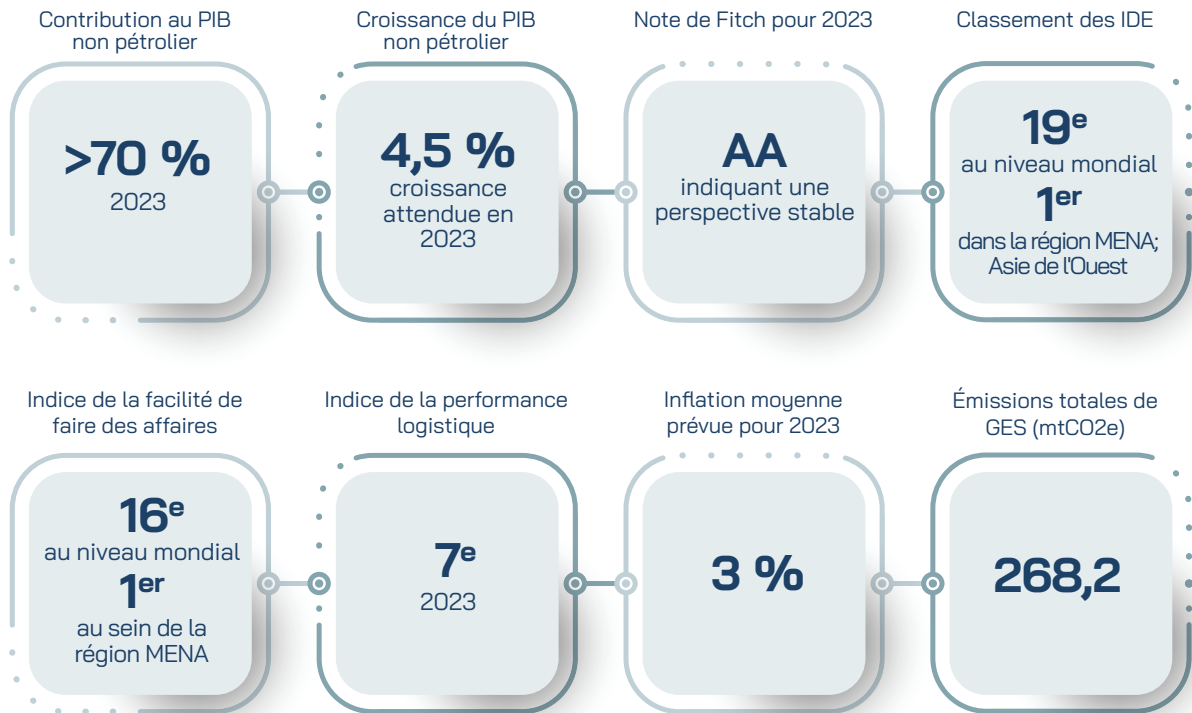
Contribution au PIB non pétrolier

>70 %
2023

Croissance du PIB non pétrolier

4,5 %
croissance attendue en 2023

Note de Fitch pour 2023

AA
indiquant une perspective stable

Classement des IDE

$19^{e}$
au niveau mondial
$1^{er}$
dans la région MENA; Asie de l'Ouest

Indice de la facilité de faire des affaires

$16^{e}$
au niveau mondial
$1^{er}$
au sein de la région MENA

Indice de la performance logistique

$7^{e}$
2023

Inflation moyenne prévue pour 2023

3 %

Émissions totales de GES (mtCO2e)

268,2